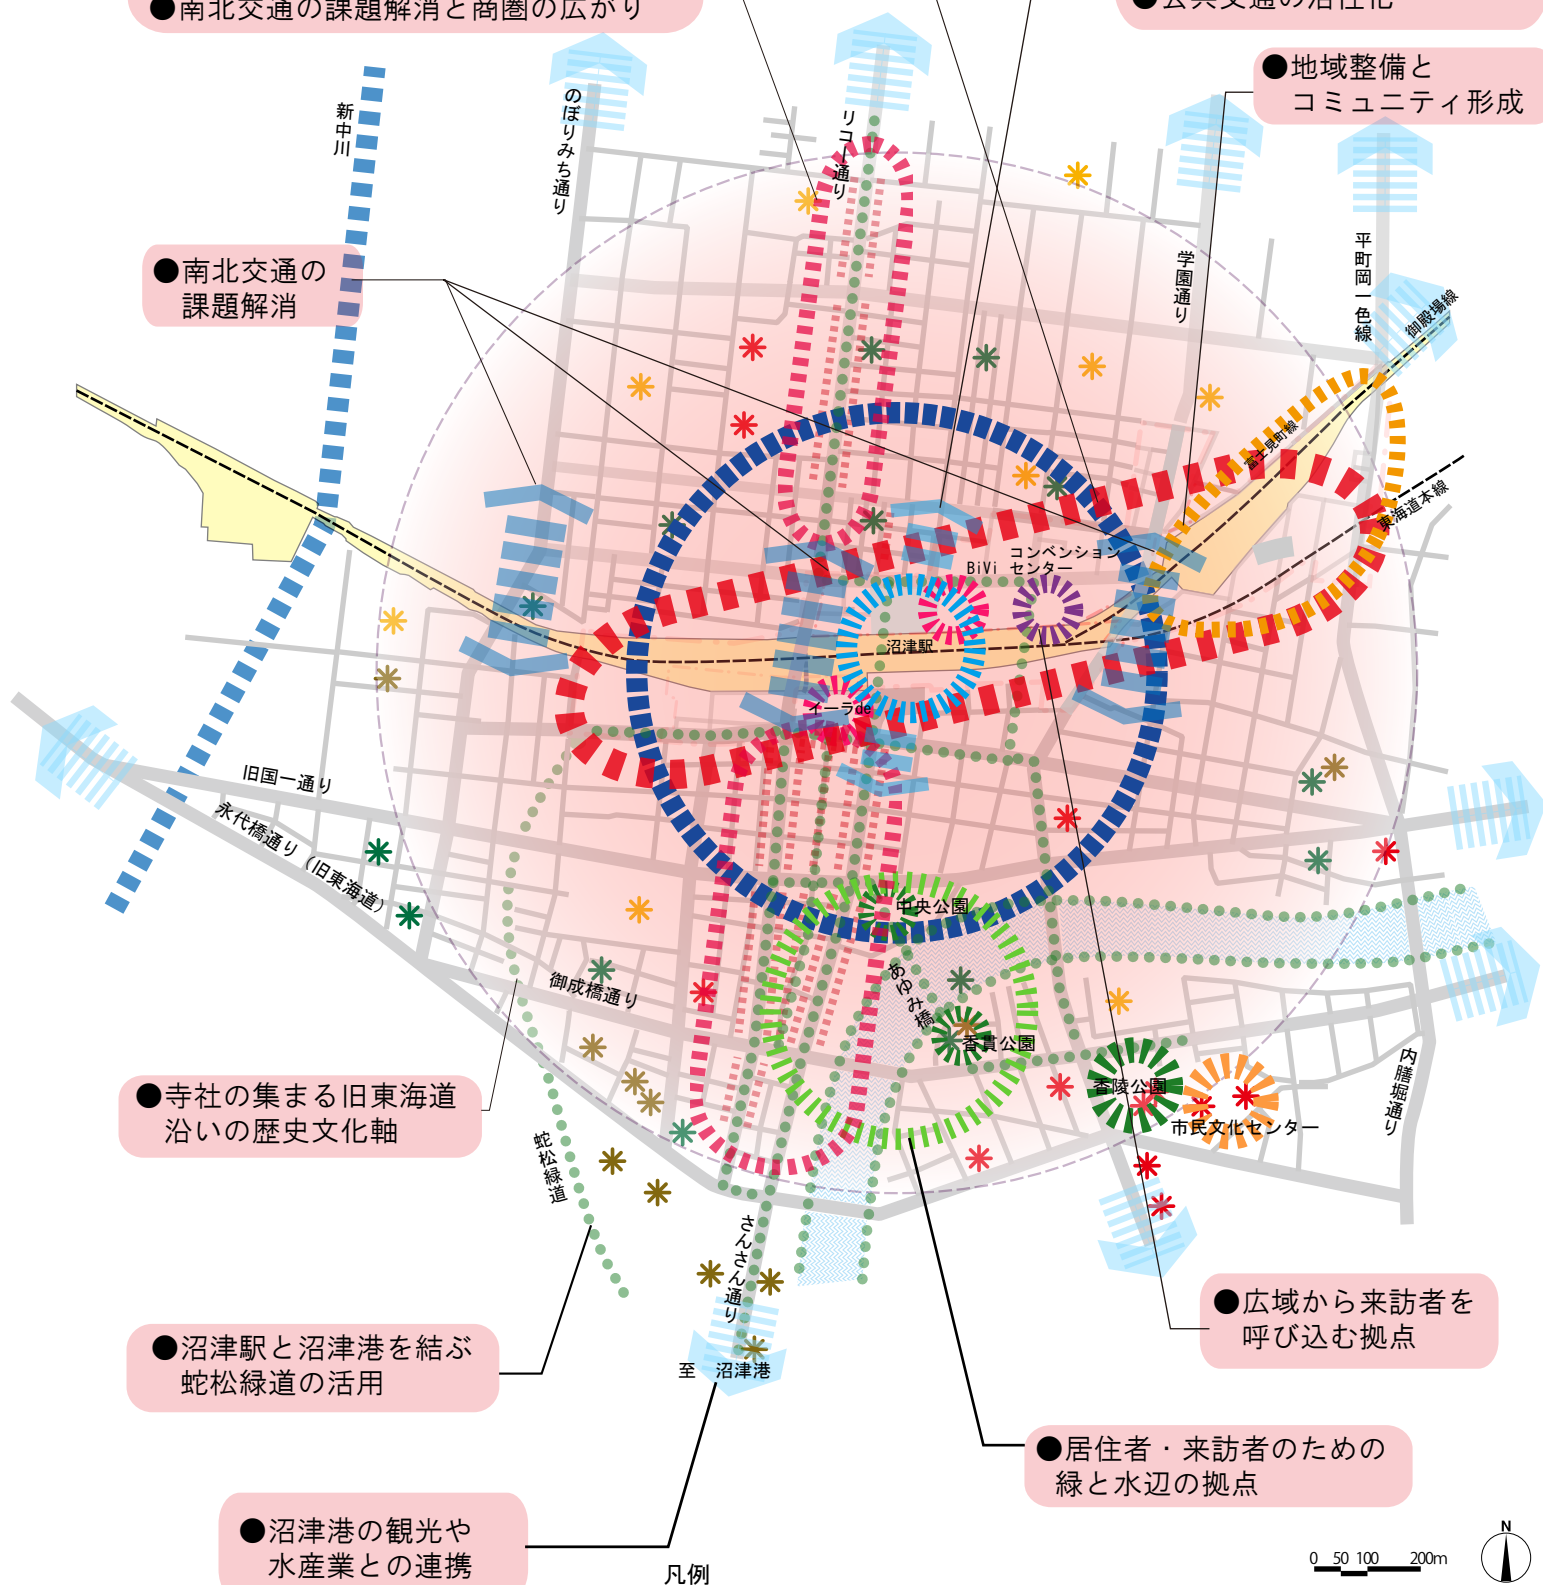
●南北交通の課題解消と商圏の広がり

●公共交通の活性化

●地域整備と
コミュニティ形成

新中川

のぼりみち通り

リコー通り

学園通り

平町岡一色線

御殿場線

●南北交通の
課題解消

富士見町線

東海道本線

コンベンション
センター

BiVi

沼津駅

イーラde

旧国一通り

永代橋通り（旧東海道）

中央公園

あゆみ橋

御成橋通り

香貫公園

香陵公園

市民文化センター

内膳堀通り

●寺社の集まる旧東海道
沿いの歴史文化軸

蛇松緑道

さんさん通り

●広域から来訪者を
呼び込む拠点

●沼津駅と沼津港を結ぶ
蛇松緑道の活用

至　沼津港

●居住者・来訪者のための
緑と水辺の拠点

●沼津港の観光や
水産業との連携

凡例

0　50 100　200m

N